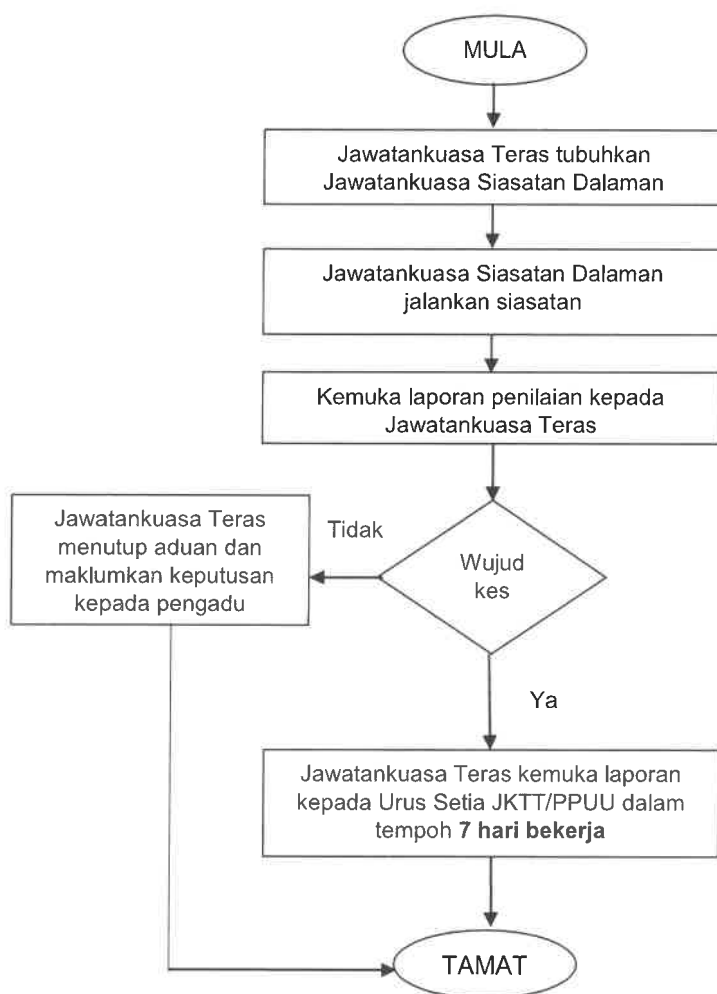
MULA

Jawatankuasa Teras tubuhkan Jawatankuasa Siasatan Dalaman

Jawatankuasa Siasatan Dalaman jalankan siasatan

Kemuka laporan penilaian kepada Jawatankuasa Teras

Wujud kes

Tidak

Jawatankuasa Teras menutup aduan dan maklumkan keputusan kepada pengadu

Ya

Jawatankuasa Teras kemuka laporan kepada Urus Setia JKTT/PPUU dalam tempoh **7 hari bekerja**

TAMAT